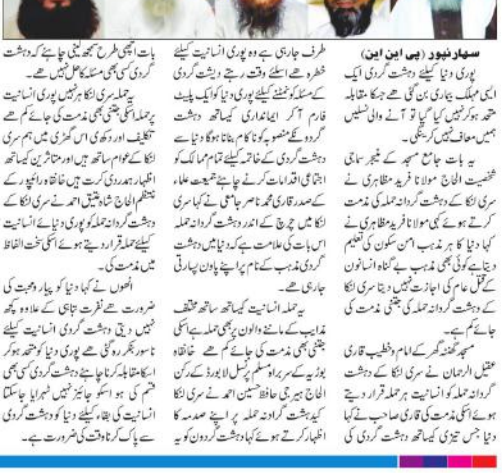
سہارنپور (پی این این)
پوری دنیا کیلئے دہشت گردی ایک ایسی مہلک بیماری بن گئی ہے جسکا مقابلہ متحد ہوکر نہیں کیا گیا تو آنے والی نسلیں ہمیں معاف نہیں کرینگی۔

یہ بات جامع مسجد کے شہر سماجی شخصیت الحاج مولانا فرید مظاہری نے سری لنکا کے دہشت گردانہ حملہ کی مذمت کرتے ہوئے کہی مولانا فرید مظاہری نے کہا دنیا کا ہر مذہب امن سکون کی تعلیم دیتا ہے کوئی بھی مذہب بے گناہ انسانوں کے قتل عام کی اجازت نہیں دیتا سری لنکا کے دہشت گردانہ حملہ کی جتنی مذمت کی جائے کم ہے۔

مسجد تھنگہ گھر کے امام وخطیب قاری عقیل الرحمان نے سری لنکا کے دہشت گردانہ حملہ کو انسانیت پر حملہ قرار دیتے ہوئے اسکی مذمت کی قاری صاحب نے کہا دنیا جس تیزی کیساتھ دہشت گردی کی

طرف جارہی ہے وہ پوری انسانیت کیلئے خطرہ ہے اسلئے وقت رہتے دہشت گردی کے مسئلہ کو نمٹنے کیلئے پوری دنیا کو ایک پلیٹ فارم آکر ایمانداری کیساتھ دہشت گردوں کے منصوبہ کو ناکام بنانا ہوگا دنیا سے دہشت گردی کے خاتمہ کیلئے تمام ممالک کو اجتماعی اقدامات کرنے چاہئے جمعیت علماء کے صدر قاری محمد ناصر جامعی نے کہا سری لنکا میں جو چرچ کے اندر دہشت گردانہ حملہ اس بات کی علامت ہے کہ دنیا میں دہشت گرد مذہب کے نام پر اپنے پاؤں پسار رہے ہیں۔

یہ حملہ انسانیت کیساتھ ساتھ مختلف مذاہب کے ماننے والوں پر بھی حملہ ہے اسکی جتنی بھی مذمت کی جائے کم ہے۔ خانقاہ یوسفیہ کے سربراہ مسلم پرسنل لاء بورڈ کے رکن الحاج پیر جی حافظ حسین احمد نے سری لنکا کے دہشت گردانہ حملہ پر اپنے صدمہ کا اظہار کرتے ہوئے کہا دہشت گردوں کو یہ

بات اچھی طرح سمجھ لینی چاہئے کہ دہشت گردی کسی بھی مسئلہ کا حل نہیں ہے۔

یہ حملہ سری لنکا پر نہیں پوری انسانیت پر حملہ اسکی جتنی بھی مذمت کی جائے کم ہے تکلیف اور دکھ کی اس گھڑی میں ہم سری لنکا کے عوام کیساتھ ہیں اور متاثرین کیساتھ اظہار ہمدردی کرتے ہیں خانقاہ رائیپور کے منتظم الحاج شاہ عتیق احمد نے سری لنکا کے دہشت گردانہ حملہ کو انسانیت کیلئے خطرہ قرار دیتے ہوئے اسکی سخت الفاظ میں مذمت کی۔

انہوں نے کہا دنیا کو پیار و محبت کی ضرورت ہے نفرت تباہی کے علاوہ کچھ نہیں دیتی دہشت گردی انسانیت کیلئے ناسور بنکر رہ گئی ہے پوری دنیا کو متحد ہوکر اسکا مقابلہ کرنا چاہئے دہشت گردی کسی بھی شکل میں ہو اسکو جائز نہیں ٹھہرایا جاسکتا انسانیت کی بقاء کیلئے دنیا سے دہشت گردی کا پاک کرنا وقت کی ضرورت ہے۔